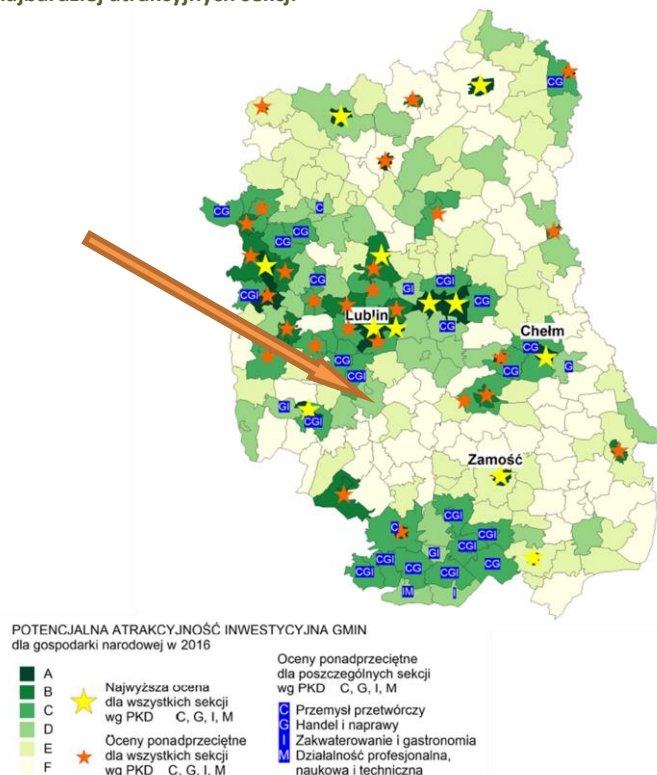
najbardziej atrakcyjnych sekcji.

CG
CG
CG
C
CG
CG
CGI
CG
CG
CGI
GI
CG
Lublin
CG
CG
CG
Chełm
CG
G
CG
GI
CGI
Zamość
C
CGI
CGI
GI
CGI
CGI
CG
CGI
CG
IM
I

POTENCJALNA ATRAKCYJNOŚĆ INWESTYCYJNA GMIN
dla gospodarki narodowej w 2016

A
B
C
D
E
F

Najwyższa ocena dla wszystkich sekcji wg PKD C, G, I, M

Oceny ponadprzeciętne dla wszystkich sekcji wg PKD C, G, I, M

Oceny ponadprzeciętne dla poszczególnych sekcji wg PKD C, G, I, M

C Przemysł przetwórczy
G Handel i naprawy
I Zakwaterowanie i gastronomia
M Działalność profesjonalna, naukowa i techniczna